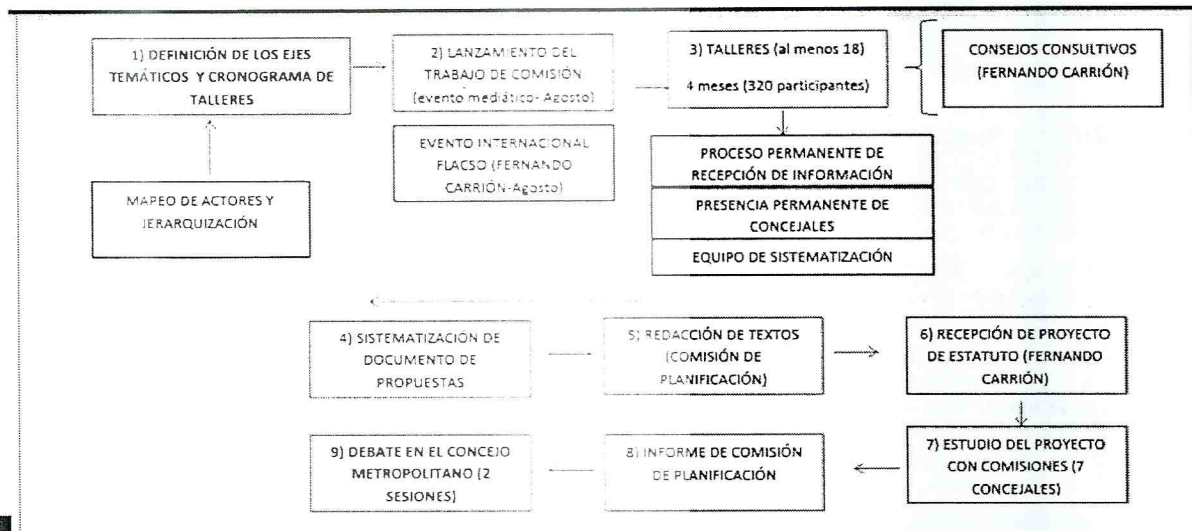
1) DEFINICIÓN DE LOS EJES TEMÁTICOS Y CRONOGRAMA DE TALLERES

2) LANZAMIENTO DEL TRABAJO DE COMISIÓN (evento mediático- Agosto)

3) TALLERES (al menos 18)
4 meses (320 participantes)

CONSEJOS CONSULTIVOS (FERNANDO CARRIÓN)

EVENTO INTERNACIONAL FLACSO (FERNANDO CARRIÓN-Agosto)

MAPEO DE ACTORES Y JERARQUIZACIÓN

PROCESO PERMANENTE DE RECEPCIÓN DE INFORMACIÓN

PRESENCIA PERMANENTE DE CONCEJALES

EQUIPO DE SISTEMATIZACIÓN

4) SISTEMATIZACIÓN DE DOCUMENTO DE PROPUESTAS

5) REDACCIÓN DE TEXTOS (COMISIÓN DE PLANIFICACIÓN)

6) RECEPCIÓN DE PROYECTO DE ESTATUTO (FERNANDO CARRIÓN)

7) ESTUDIO DEL PROYECTO CON COMISIONES (7 CONCEJALES)

8) INFORME DE COMISIÓN DE PLANIFICACIÓN

9) DEBATE EN EL CONCEJO METROPOLITANO (2 SESIONES)